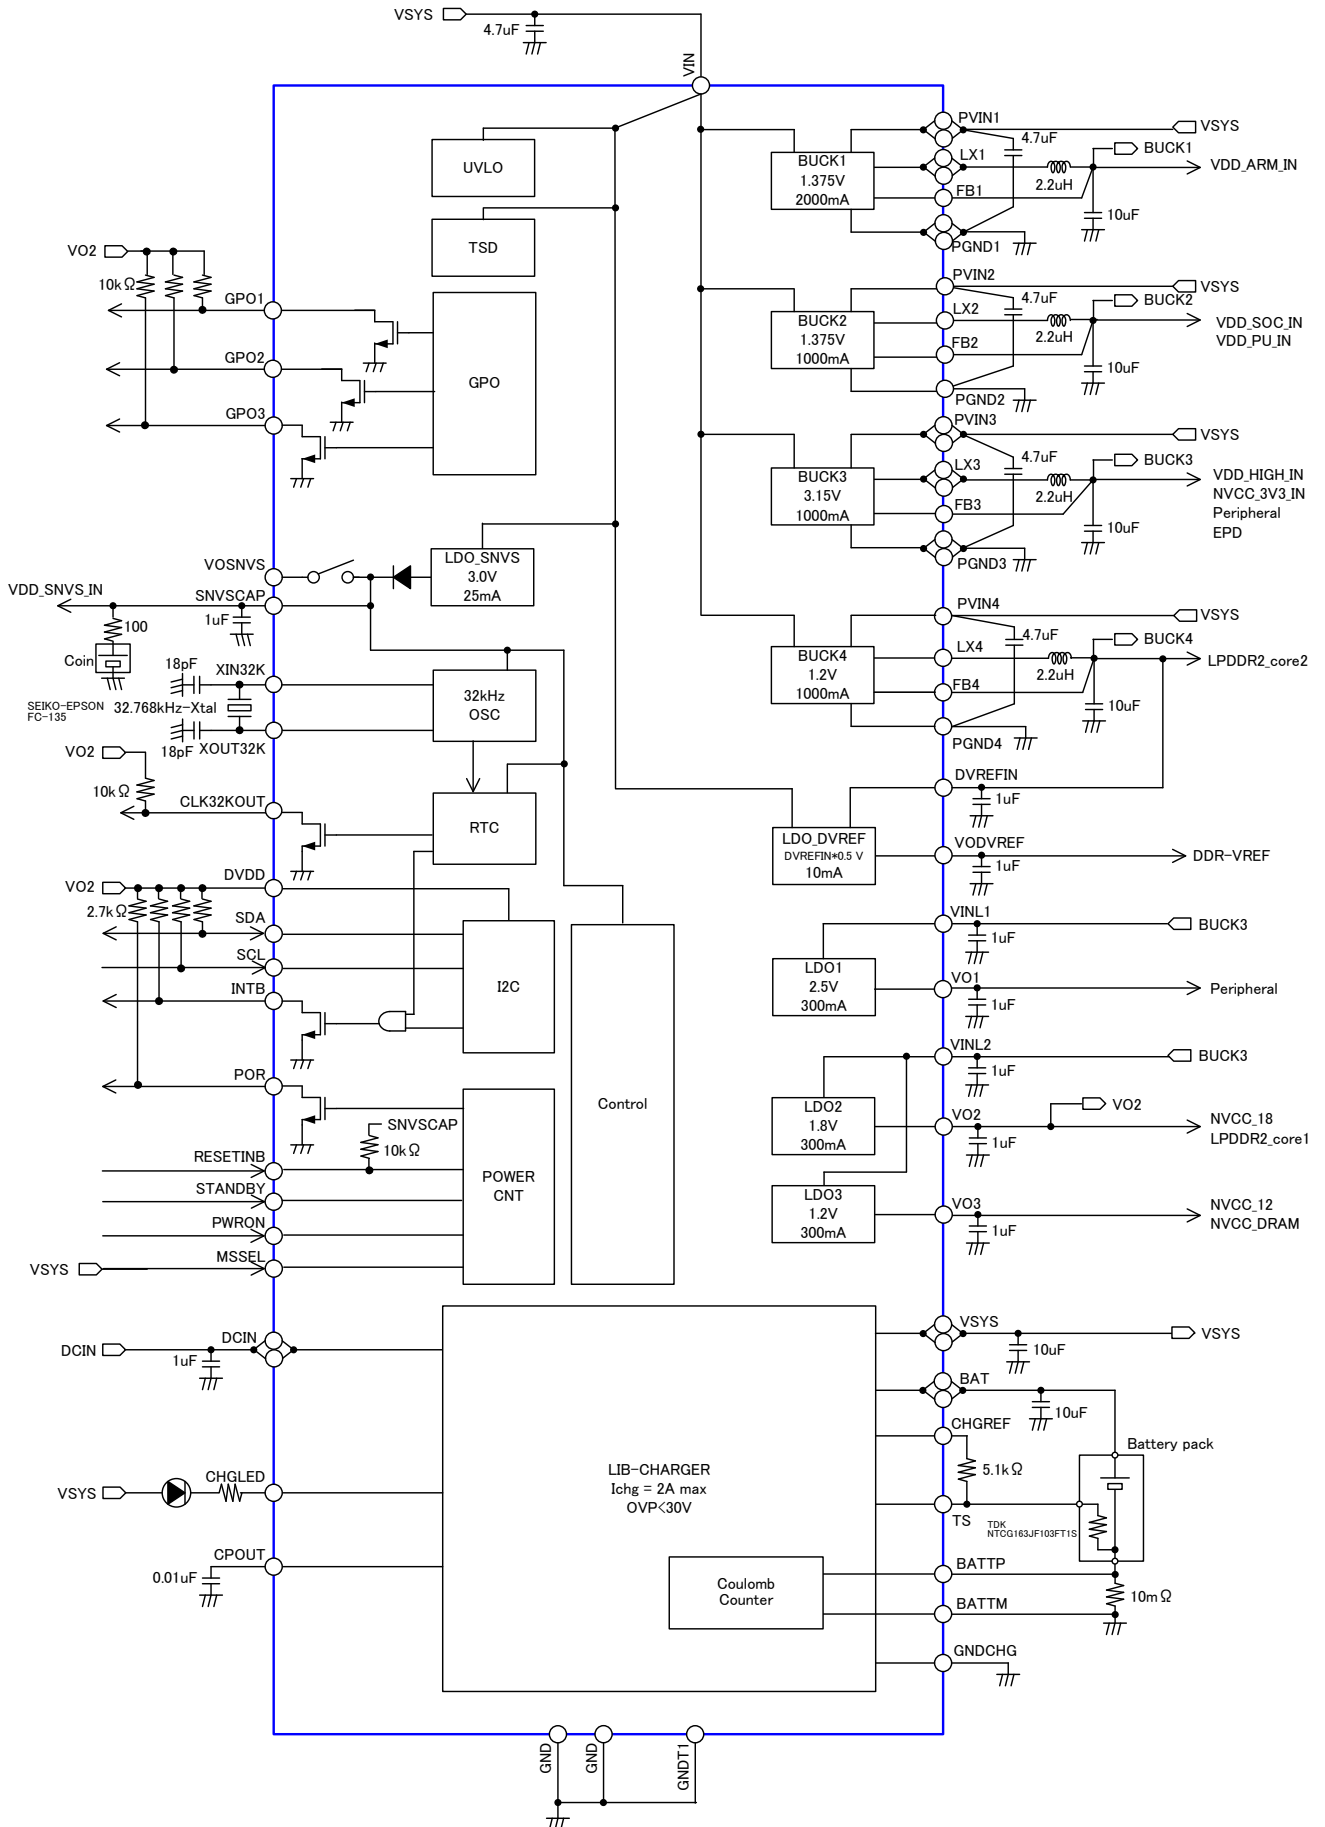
VSYS
4.7uF
VIN
UVLO
TSD
VO2
10kΩ
GPO1
GPO2
GPO3
GPO
BUCK1
1.375V
2000mA
PVIN1
LX1
FB1
PGND1
4.7uF
2.2uH
10uF
VSYS
BUCK1
VDD_ARM_IN
BUCK2
1.375V
1000mA
PVIN2
LX2
FB2
PGND2
4.7uF
2.2uH
10uF
VSYS
BUCK2
VDD_SOC_IN
VDD_PU_IN
BUCK3
3.15V
1000mA
PVIN3
LX3
FB3
PGND3
4.7uF
2.2uH
10uF
VSYS
BUCK3
VDD_HIGH_IN
NVCC_3V3_IN
Peripheral
EPD
VOSNVS
LDO_SNVS
3.0V
25mA
VDD_SNVS_IN
SNVSCAP
1uF
100
Coin
SEIKO-EPSON
FC-135
18pF
XIN32K
32.768kHz-Xtal
18pF
XOUT32K
32kHz
OSC
BUCK4
1.2V
1000mA
PVIN4
LX4
FB4
PGND4
4.7uF
2.2uH
10uF
VSYS
BUCK4
LPDDR2_core2
VO2
10kΩ
CLK32KOUT
RTC
DVREFIN
1uF
LDO_DVREF
DVREFIN*0.5 V
10mA
VODVREF
1uF
DDR-VREF
VO2
2.7kΩ
DVDD
SDA
SCL
INTB
I2C
VINL1
1uF
BUCK3
LDO1
2.5V
300mA
VO1
1uF
Peripheral
POR
SNVSCAP
10kΩ
RESETINB
STANDBY
PWRON
MSSEL
VSYS
POWER
CNT
Control
VINL2
1uF
BUCK3
LDO2
1.8V
300mA
VO2
1uF
VO2
NVCC_18
LPDDR2_core1
LDO3
1.2V
300mA
VO3
1uF
NVCC_12
NVCC_DRAM
DCIN
DCIN
1uF
VSYS
CHGLED
CPOUT
0.01uF
LIB-CHARGER
Ichg = 2A max
OVP<30V
Coulomb
Counter
VSYS
10uF
VSYS
BAT
10uF
CHGREF
5.1kΩ
Battery pack
TS
TDK
NTCG163JF103FT1S
BATTP
10mΩ
BATTM
GNDCHG
GND
GND
GNDT1